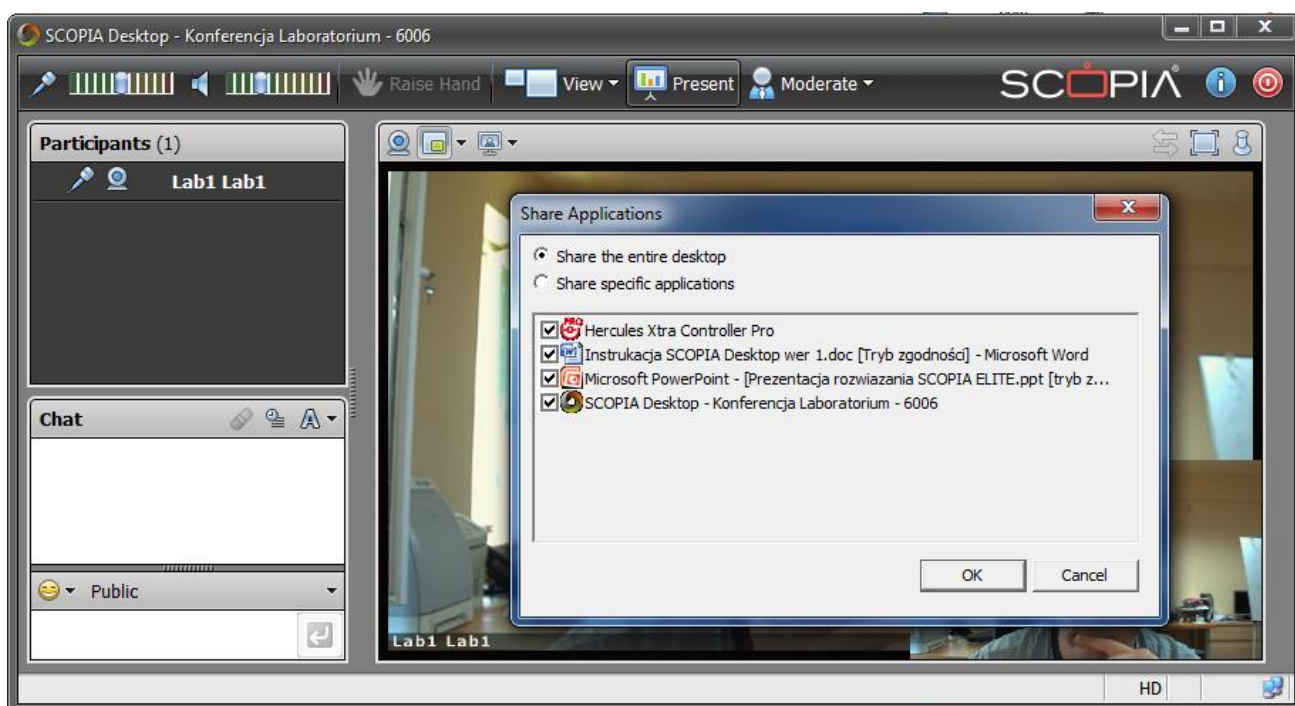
SCOPIA Desktop - Konferencja Laboratorium - 6006

Raise Hand View Present Moderate SCOPIA

Participants (1)

Lab1 Lab1

Chat

Public

Share Applications

Share the entire desktop

Share specific applications

Hercules Xtra Controller Pro

Instrukacja SCOPIA Desktop wer 1.doc [Tryb zgodności] - Microsoft Word

Microsoft PowerPoint - [Prezentacja rozwiazania SCOPIA ELITE.ppt [tryb z...

SCOPIA Desktop - Konferencja Laboratorium - 6006

OK Cancel

Lab1 Lab1

HD